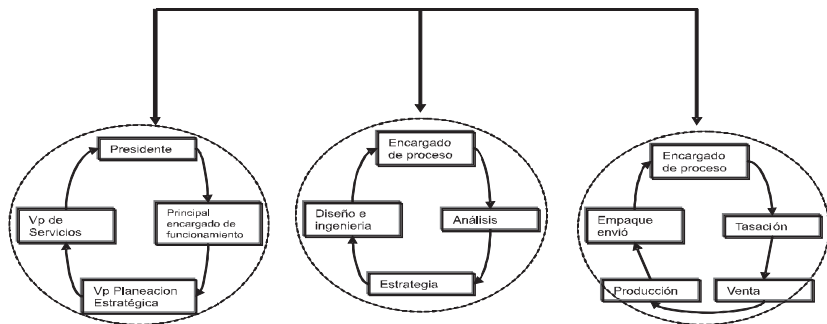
Presidente

Principal encargado de funcionamiento

Vp Planeacion Estratégica

Vp de Servicios

Encargado de proceso

Análisis

Estrategia

Diseño e ingeniería

Encargado de proceso

Tasación

Venta

Producción

Empaque envió